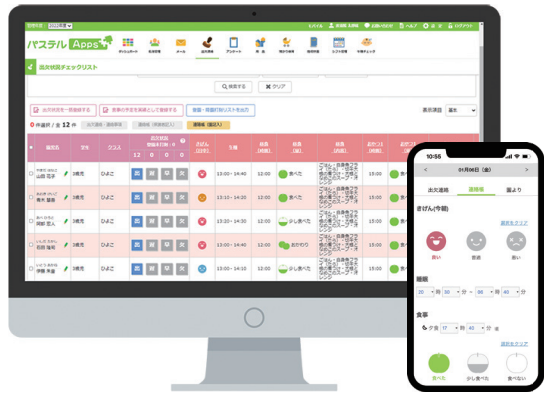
パステル Apps

出欠状況チェックリスト

検索する
クリア

12 件該当 / 全 12 件

出欠状況
きげん
午睡
検温
食事
おむつ

3歳児
ひよこ
13:00 - 14:40
12:00
13:00 - 14:30
13:30 - 14:40
13:00 - 14:30
15:00

10:55

01月06日 (金)

出欠連絡
園連帳
園より

きげん(午前)
良い
普通
悪い

睡眠
20 時 00 分 ~ 06 時 40 分

食事
夕食 17 時 40 分

食べた
少し食べた
食べない